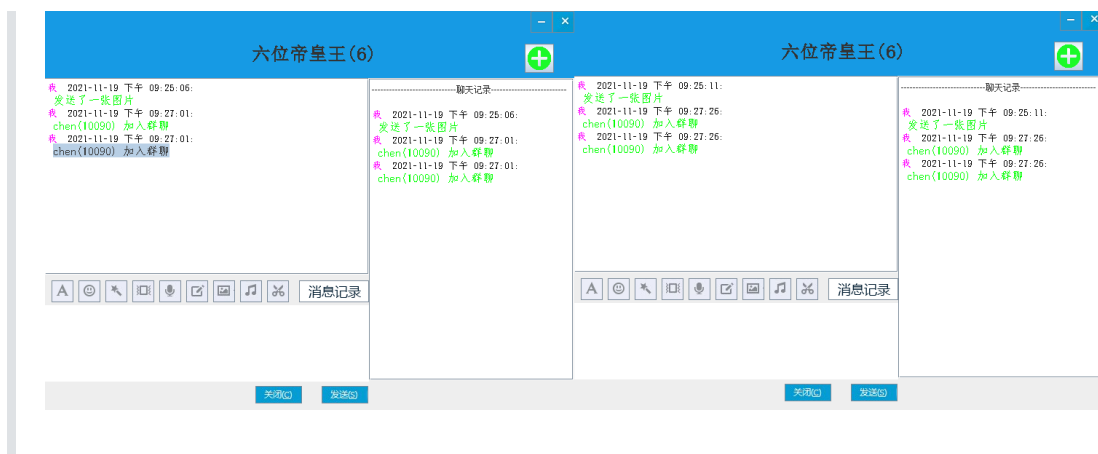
–  ×

六位帝皇王(6)

我 2021-11-19 下午 09:25:06:
发送了一张图片
我 2021-11-19 下午 09:27:01:
chen(10090) 加入群聊
我 2021-11-19 下午 09:27:01:
chen(10090) 加入群聊

------聊天记录------
我 2021-11-19 下午 09:25:06:
发送了一张图片
我 2021-11-19 下午 09:27:01:
chen(10090) 加入群聊
我 2021-11-19 下午 09:27:01:
chen(10090) 加入群聊

消息记录

关闭(C) 发送(S)

–  ×

六位帝皇王(6)

我 2021-11-19 下午 09:25:11:
发送了一张图片
我 2021-11-19 下午 09:27:26:
chen(10090) 加入群聊
我 2021-11-19 下午 09:27:26:
chen(10090) 加入群聊

------聊天记录------
我 2021-11-19 下午 09:25:11:
发送了一张图片
我 2021-11-19 下午 09:27:26:
chen(10090) 加入群聊
我 2021-11-19 下午 09:27:26:
chen(10090) 加入群聊

消息记录

关闭(C) 发送(S)